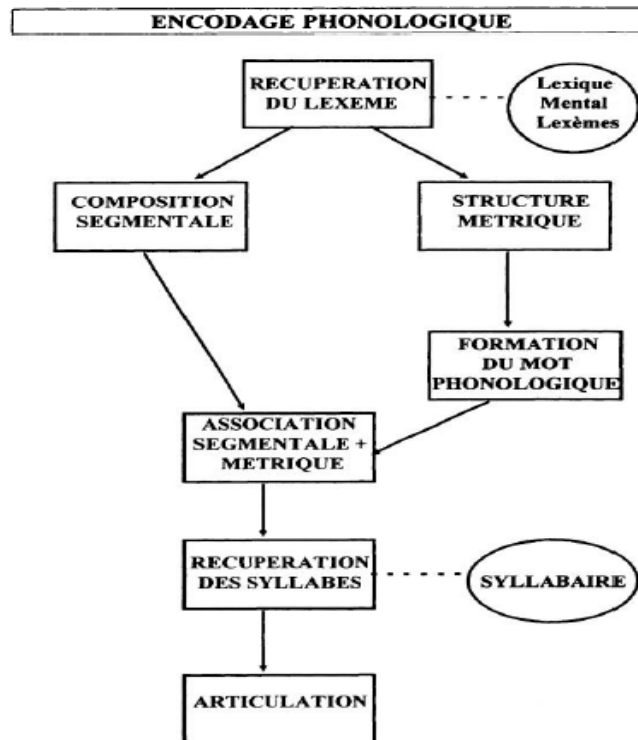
ENCODAGE PHONOLOGIQUE

RECUPERATION DU LEXEME

Lexique Mental Lexèmes

COMPOSITION SEGMENTALE

STRUCTURE METRIQUE

FORMATION DU MOT PHONOLOGIQUE

ASSOCIATION SEGMENTALE + METRIQUE

RECUPERATION DES SYLLABES

SYLLABAIRE

ARTICULATION